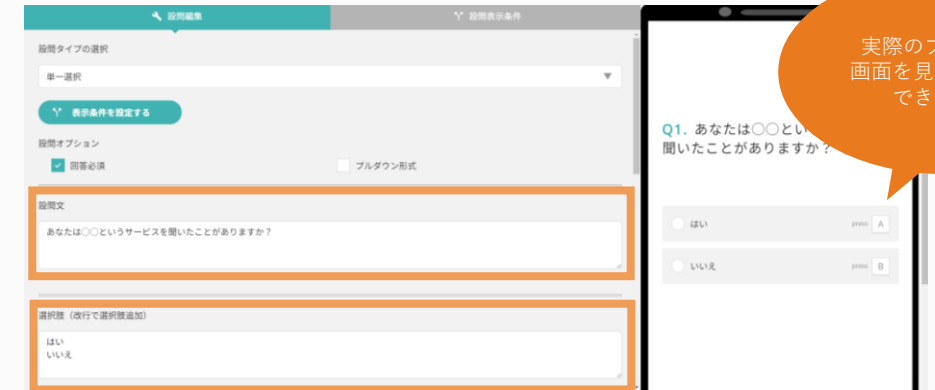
設問編集

設問表示条件

設問タイプの選択

単一選択

表示条件を設定する

設問オプション

回答必須

プルダウン形式

設問文

あなたは〇〇というサービスを聞いたことがありますか？

選択肢（改行で選択肢追加）

はい
いいえ

実際のア
画面を見
でき

Q1. あなたは〇〇とい
聞いたことがありますか？

はい press A

いいえ press B